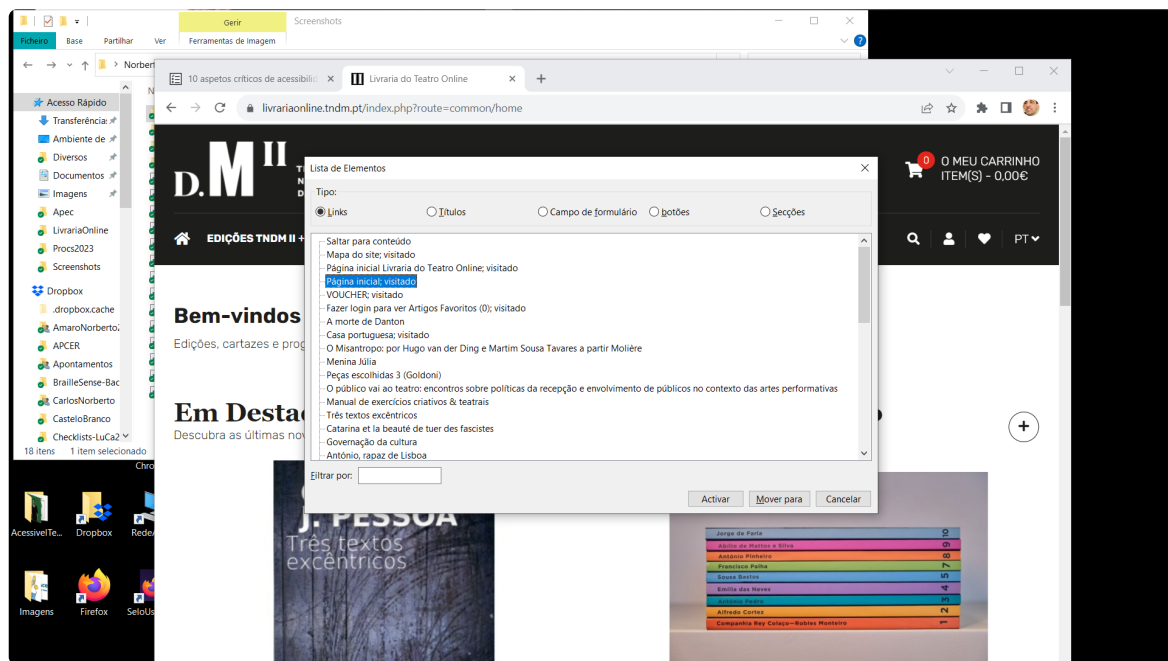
Gerir | Screenshots
Ficheiro | Base | Partilhar | Ver | Ferramentas de Imagem

Norber

Acesso Rápido
Transferência
Ambiente de
Diversos
Documentos
Imagens
Apec
LivrariaOnline
Procs2023
Screenshots
Dropbox
.dropbox.cache
AmaroNorberto
APCER
Apontamentos
BrailleSense-Bac
CarlosNorberto
CasteloBranco
Checklists-LuCa2
18 itens | 1 item selecionado

AcessivelTe... | Dropbox | Rede
Imagens | Firefox | SeloUs

10 aspetos críticos de acessibili | Livraria do Teatro Online
livrariaonline.tndm.pt/index.php?route=common/home

D.M II
0 O MEU CARRINHO ITEM(S) - 0,00€
EDIÇÕES TNDM II + | PT
Bem-vindos
Edições, cartazes e prog
Em Desta
Descubra as últimas nov

J. PESSOA
Três textos excêntricos

Jorge de Faria
Abílio de Mattos e Silva
António Pinheiro
Francisco Palha
Sousa Bastos
Emília das Neves
António Pedro
Alfredo Cortez
Companhia Rey Colaço—Robles Monteiro

Lista de Elementos
Tipo:
Links | Títulos | Campo de formulário | botões | Secções
Saltar para conteúdo
Mapa do site; visitado
Página inicial Livraria do Teatro Online; visitado
Página inicial; visitado
VOUCHER; visitado
Fazer login para ver Artigos Favoritos (0); visitado
A morte de Danton
Casa portuguesa; visitado
O Misantropo: por Hugo van der Ding e Martim Sousa Tavares a partir Molière
Menina Júlia
Peças escolhidas 3 (Goldoni)
O público vai ao teatro: encontros sobre políticas da recepção e envolvimento de públicos no contexto das artes performativas
Manual de exercícios criativos & teatrais
Três textos excêntricos
Catarina et la beauté de tuer des fascistes
Governação da cultura
António, rapaz de Lisboa
Filtrar por:
Activar | Mover para | Cancelar